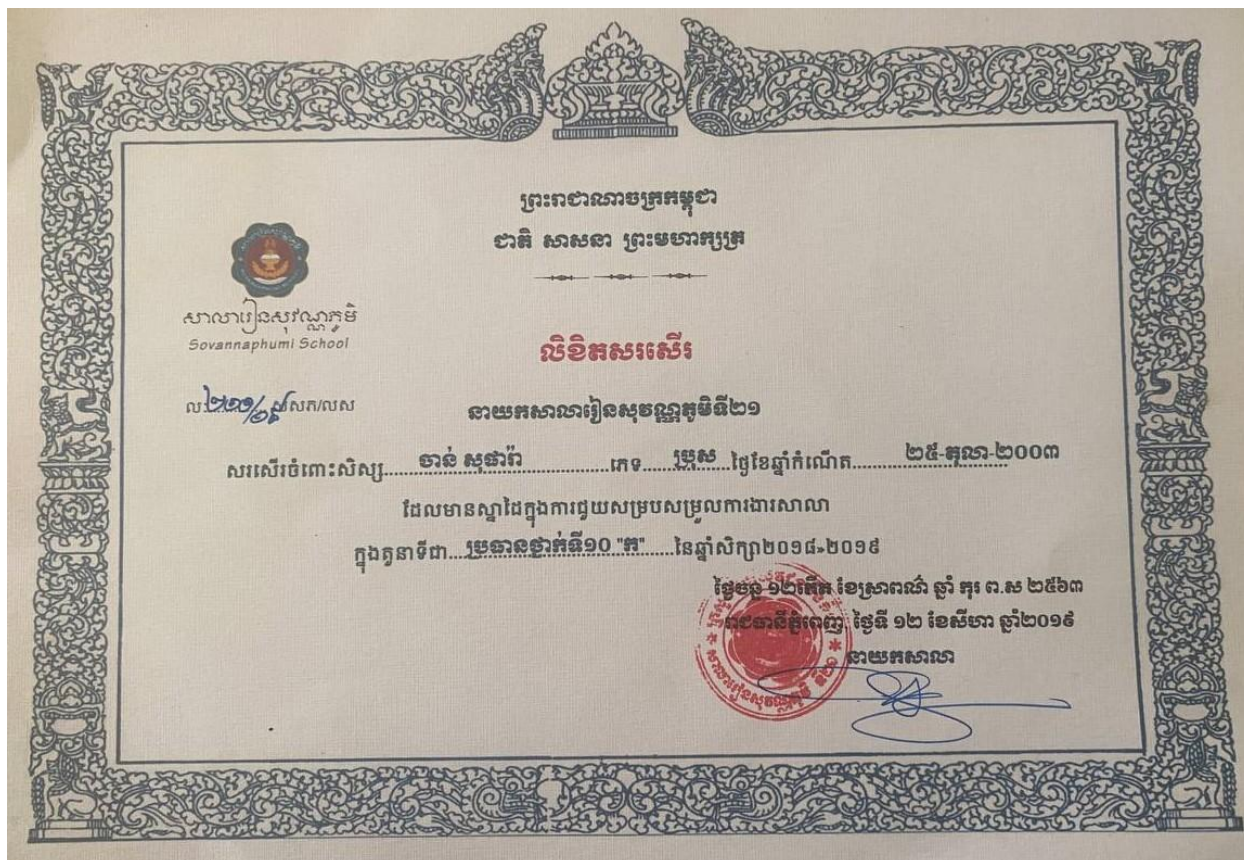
ព្រះរាជាណាចក្រកម្ពុជា
ជាតិ សាសនា ព្រះមហាក្សត្រ

សាលារៀនសុវណ្ណភូមិ
Sovannaphumi School

លិខិតសរសើរ

លេខ ២០០/១៩ សក/លស

នាយកសាលារៀនសុវណ្ណភូមិទី២១

សរសើរចំពោះសិស្ស ចាន់ សុផារ៉ា ភេទ ប្រុស ថ្ងៃខែឆ្នាំកំណើត ២៥-តុលា-២០០៣

ដែលមានស្នាដៃក្នុងការជួយសម្របសម្រួលការងារសាលា

ក្នុងតួនាទីជា ប្រធានថ្នាក់ទី១០ "ក" នៃឆ្នាំសិក្សា២០១៨-២០១៩

ថ្ងៃចន្ទ ១២កើត ខែស្រាពណ៍ ឆ្នាំ កុរ ព.ស ២៥៦៣
រាជធានីភ្នំពេញ ថ្ងៃទី ១២ ខែសីហា ឆ្នាំ២០១៩
នាយកសាលា

សាលារៀនសុវណ្ណភូមិ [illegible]